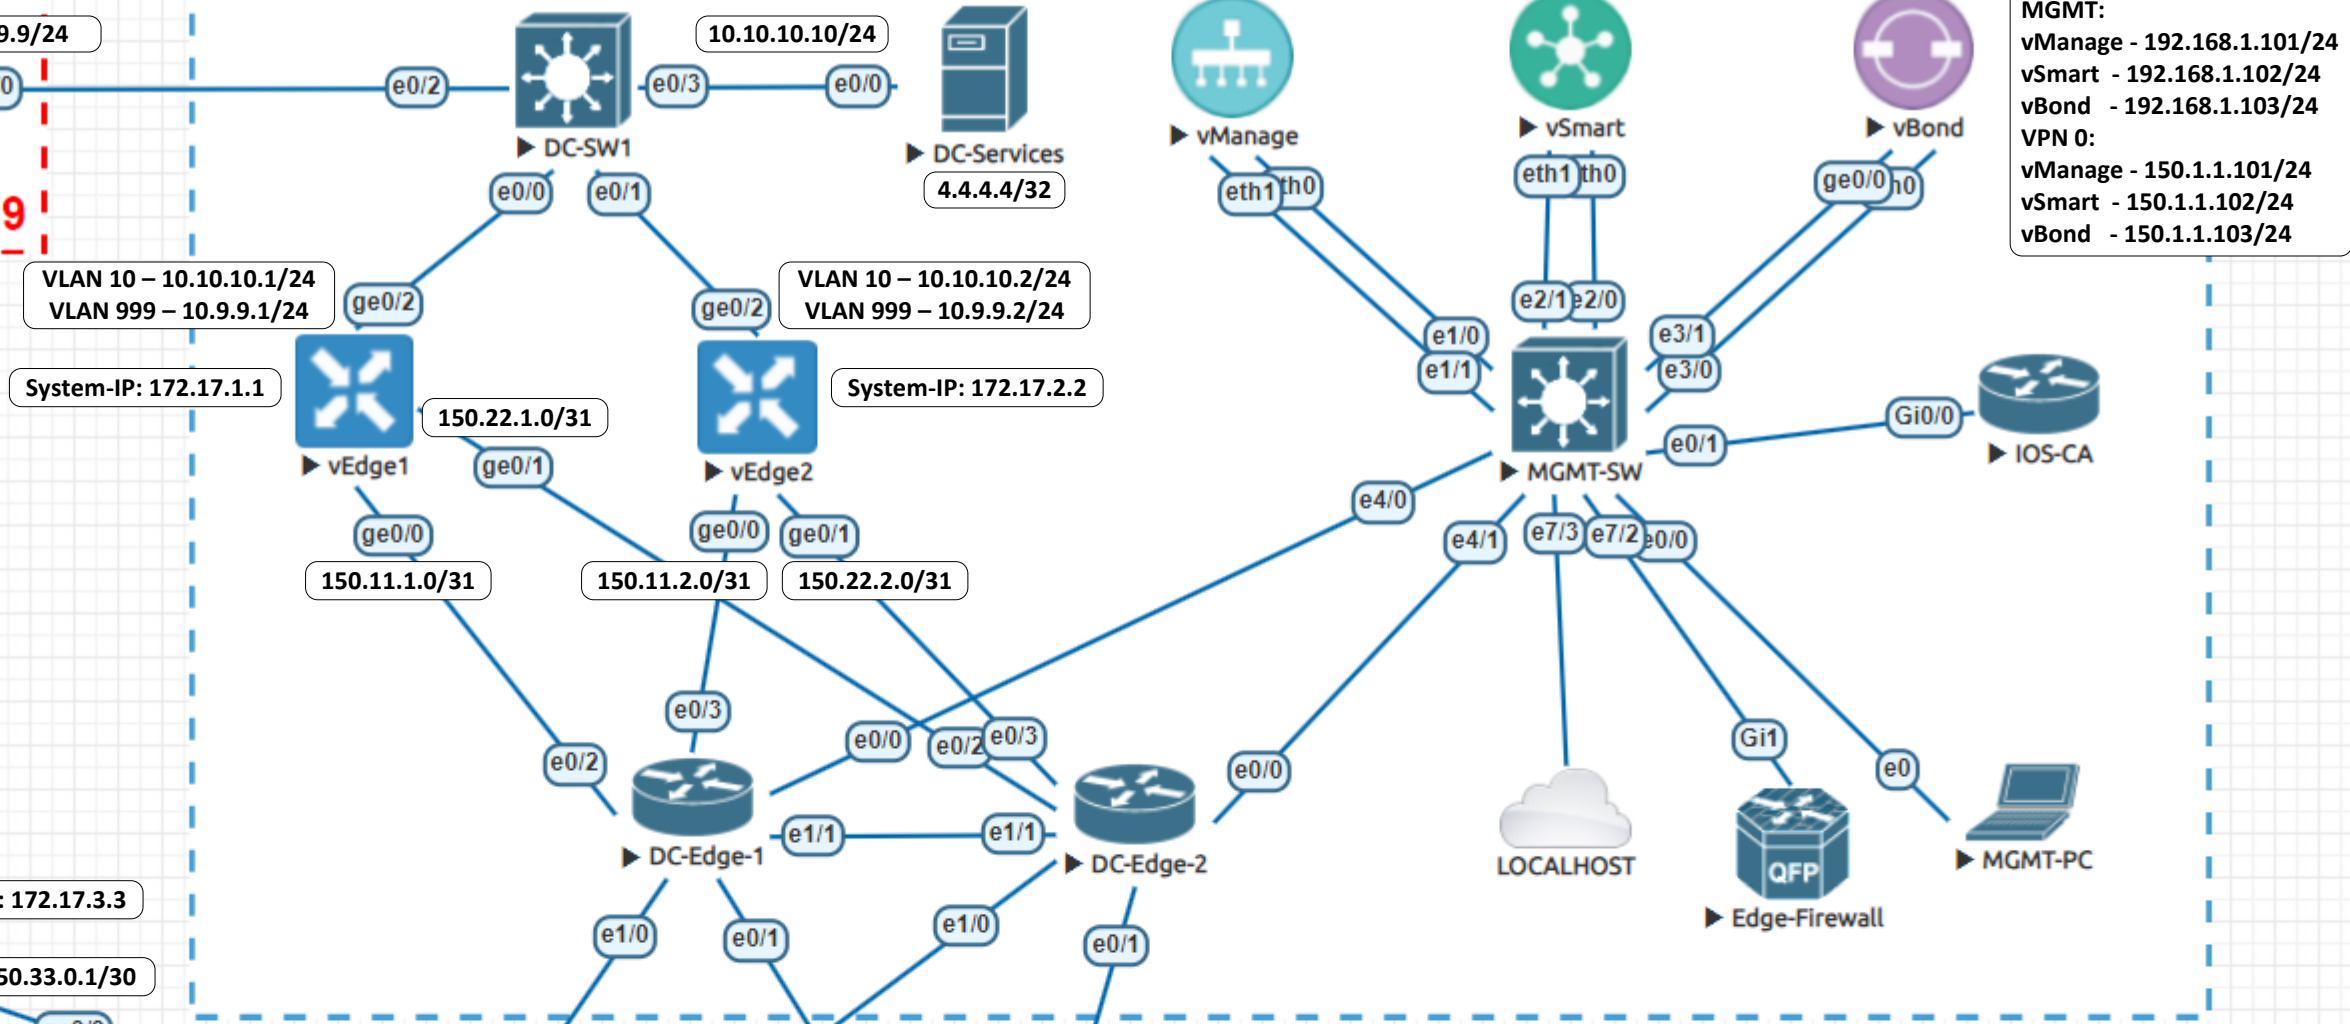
9.9/24

0

9

e0/2

DC-SW1

10.10.10.10/24

e0/3

e0/0

DC-Services

4.4.4.4/32

vManage

vSmart

vBond

MGMT:
vManage - 192.168.1.101/24
vSmart - 192.168.1.102/24
vBond - 192.168.1.103/24
VPN 0:
vManage - 150.1.1.101/24
vSmart - 150.1.1.102/24
vBond - 150.1.1.103/24

e0/0

e0/1

eth1

th0

eth1

th0

ge0/0

h0

VLAN 10 – 10.10.10.1/24
VLAN 999 – 10.9.9.1/24

ge0/2

ge0/2

VLAN 10 – 10.10.10.2/24
VLAN 999 – 10.9.9.2/24

e2/1

e2/0

e1/0

e3/1

System-IP: 172.17.1.1

System-IP: 172.17.2.2

e1/1

e3/0

150.22.1.0/31

Gi0/0

IOS-CA

vEdge1

ge0/1

vEdge2

e0/1

MGMT-SW

e4/0

ge0/0

ge0/0

ge0/1

e4/1

e7/3

e7/2

e0/0

150.11.1.0/31

150.11.2.0/31

150.22.2.0/31

e0/3

e0/0

e0/2

e0/3

e0/2

e0/0

Gi1

e0

e1/1

e1/1

DC-Edge-1

DC-Edge-2

LOCALHOST

QFP

MGMT-PC

Edge-Firewall

: 172.17.3.3

e1/0

e0/1

e1/0

e0/1

50.33.0.1/30